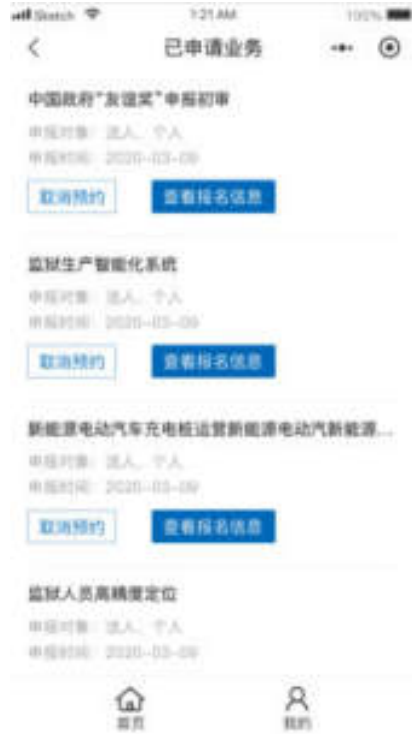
Sketch 1:21 AM 100%

已申请业务

中国政府"友谊奖"申报初审

申报对象：法人、个人

申报时间：2020-03-09

取消预约 查看报名信息

监狱生产智能化系统

申报对象：法人、个人

申报时间：2020-03-09

取消预约 查看报名信息

新能源电动汽车充电桩运营新能源电动汽新能源...

申报对象：法人、个人

申报时间：2020-03-09

取消预约 查看报名信息

监狱人员高精度定位

申报对象：法人、个人

申报时间：2020-03-09

首页 我的